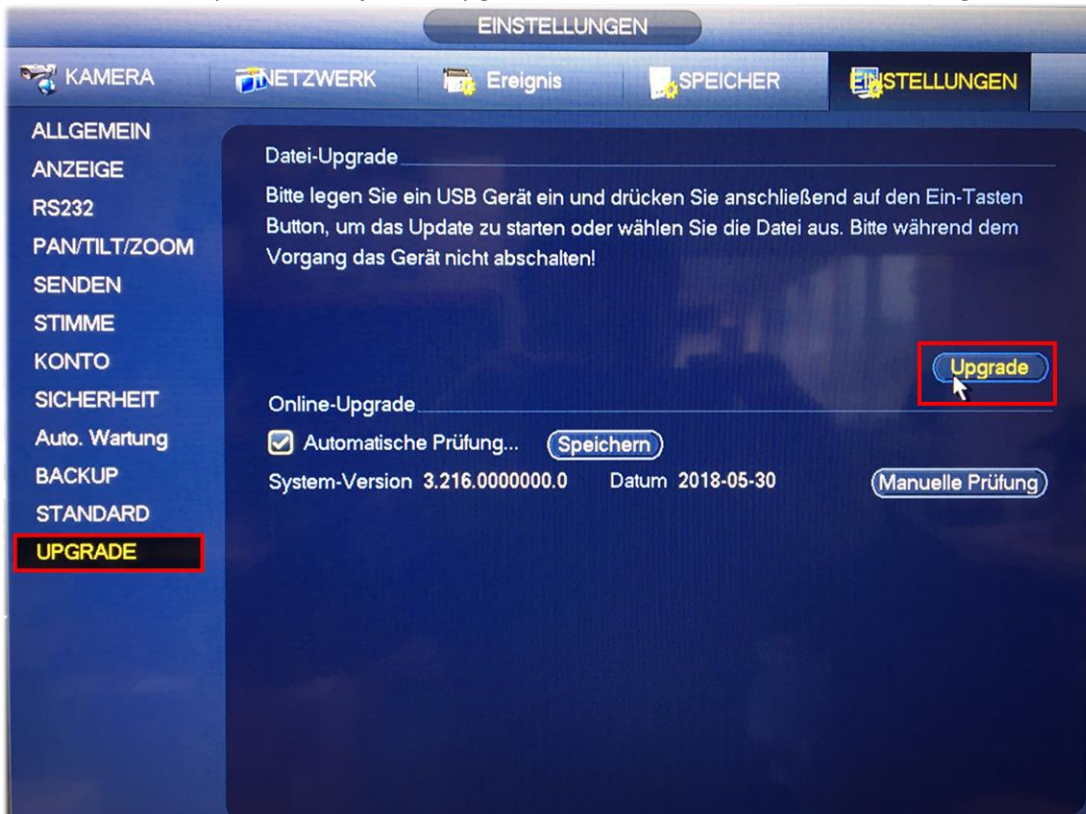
EINSTELLUNGEN

KAMERA
NETZWERK
Ereignis
SPEICHER
EINSTELLUNGEN

ALLGEMEIN
ANZEIGE
RS232
PAN/TILT/ZOOM
SENDEN
STIMME
KONTO
SICHERHEIT
Auto. Wartung
BACKUP
STANDARD
UPGRADE

Datei-Upgrade

Bitte legen Sie ein USB Gerät ein und drücken Sie anschließend auf den Ein-Tasten Button, um das Update zu starten oder wählen Sie die Datei aus. Bitte während dem Vorgang das Gerät nicht abschalten!

Upgrade

Online-Upgrade

Automatische Prüfung... Speichern

System-Version 3.216.0000000.0 Datum 2018-05-30 Manuelle Prüfung